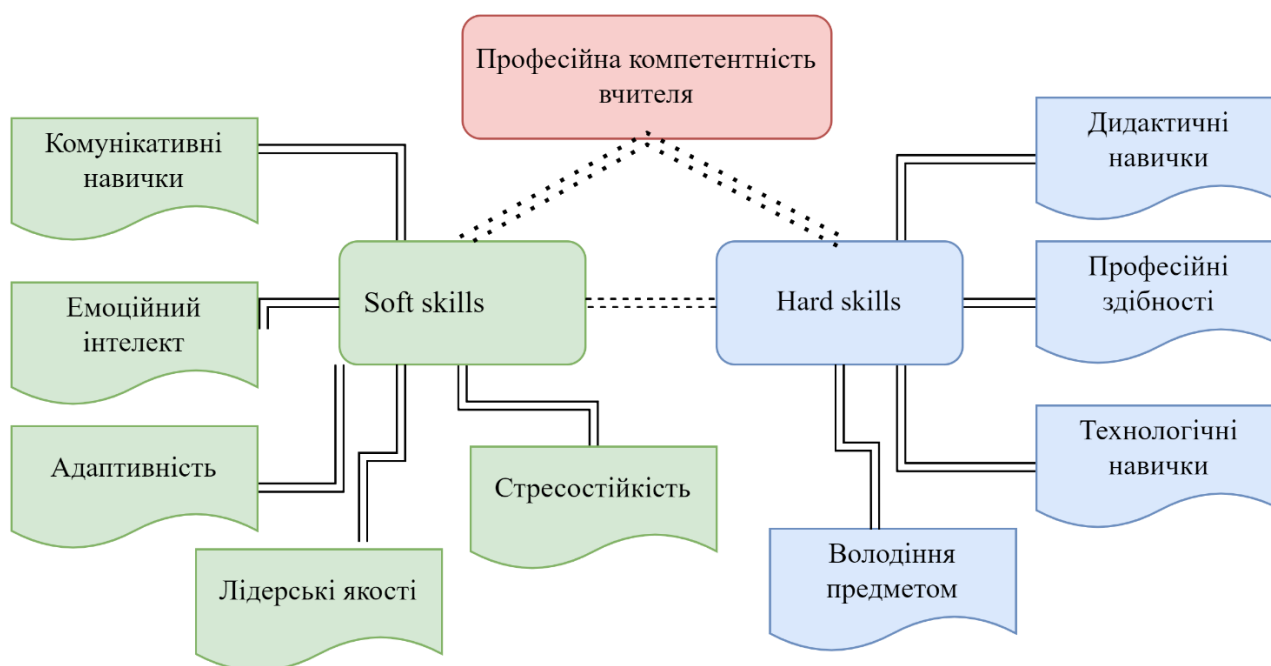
Професійна компетентність вчителя

Комунікативні навички

Емоційний інтелект

Адаптивність

Лідерські якості

Soft skills

Стресостійкість

Hard skills

Дидактичні навички

Професійні здібності

Технологічні навички

Володіння предметом